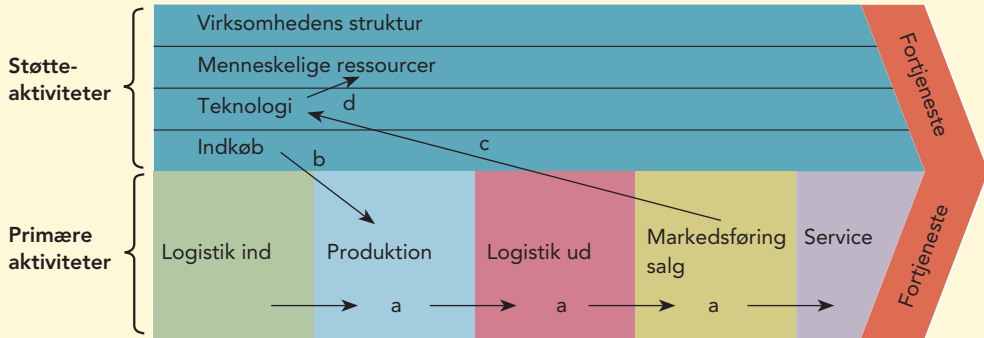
Støtteaktiviteter

Virksomhedens struktur

Menneskelige ressourcer

Teknologi

d

Indkøb

b

c

Fortjeneste

Primære aktiviteter

Logistik ind

Produktion

Logistik ud

Markedsføring salg

Service

a

a

a

Fortjeneste